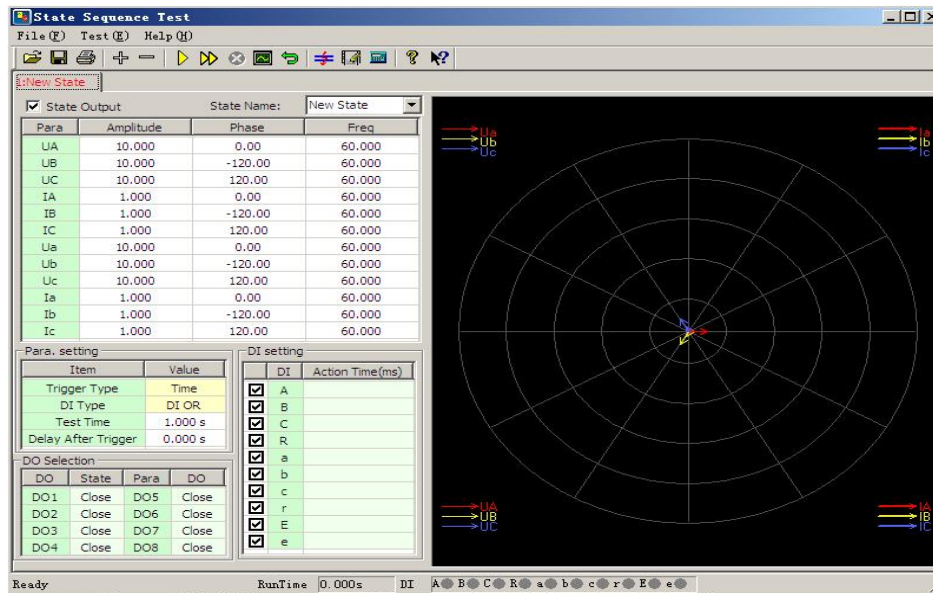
State Sequence Test

File(F) Test(E) Help(H)

1:New State

State Output State Name: New State

| Para | Amplitude | Phase | Freq |
|---|---|---|---|
| UA | 10.000 | 0.00 | 60.000 |
| UB | 10.000 | -120.00 | 60.000 |
| UC | 10.000 | 120.00 | 60.000 |
| IA | 1.000 | 0.00 | 60.000 |
| IB | 1.000 | -120.00 | 60.000 |
| IC | 1.000 | 120.00 | 60.000 |
| Ua | 10.000 | 0.00 | 60.000 |
| Ub | 10.000 | -120.00 | 60.000 |
| Uc | 10.000 | 120.00 | 60.000 |
| Ia | 1.000 | 0.00 | 60.000 |
| Ib | 1.000 | -120.00 | 60.000 |
| Ic | 1.000 | 120.00 | 60.000 |

Para. setting

| Item | Value |
|---|---|
| Trigger Type | Time |
| DI Type | DI OR |
| Test Time | 1.000 s |
| Delay After Trigger | 0.000 s |

DO Selection

| DO | State | Para | DO |
|---|---|---|---|
| DO1 | Close | DO5 | Close |
| DO2 | Close | DO6 | Close |
| DO3 | Close | DO7 | Close |
| DO4 | Close | DO8 | Close |

DI setting

| | DI | Action Time(ms) |
|---|---|---|
| ☑ | A | |
| ☑ | B | |
| ☑ | C | |
| ☑ | R | |
| ☑ | a | |
| ☑ | b | |
| ☑ | c | |
| ☑ | r | |
| ☑ | E | |
| ☑ | e | |

Ua
Ub
Uc

Ia
Ib
Ic

UA
UB
UC

IA
IB
IC

Ready RunTime 0.000s DI A B C R a b c r E e